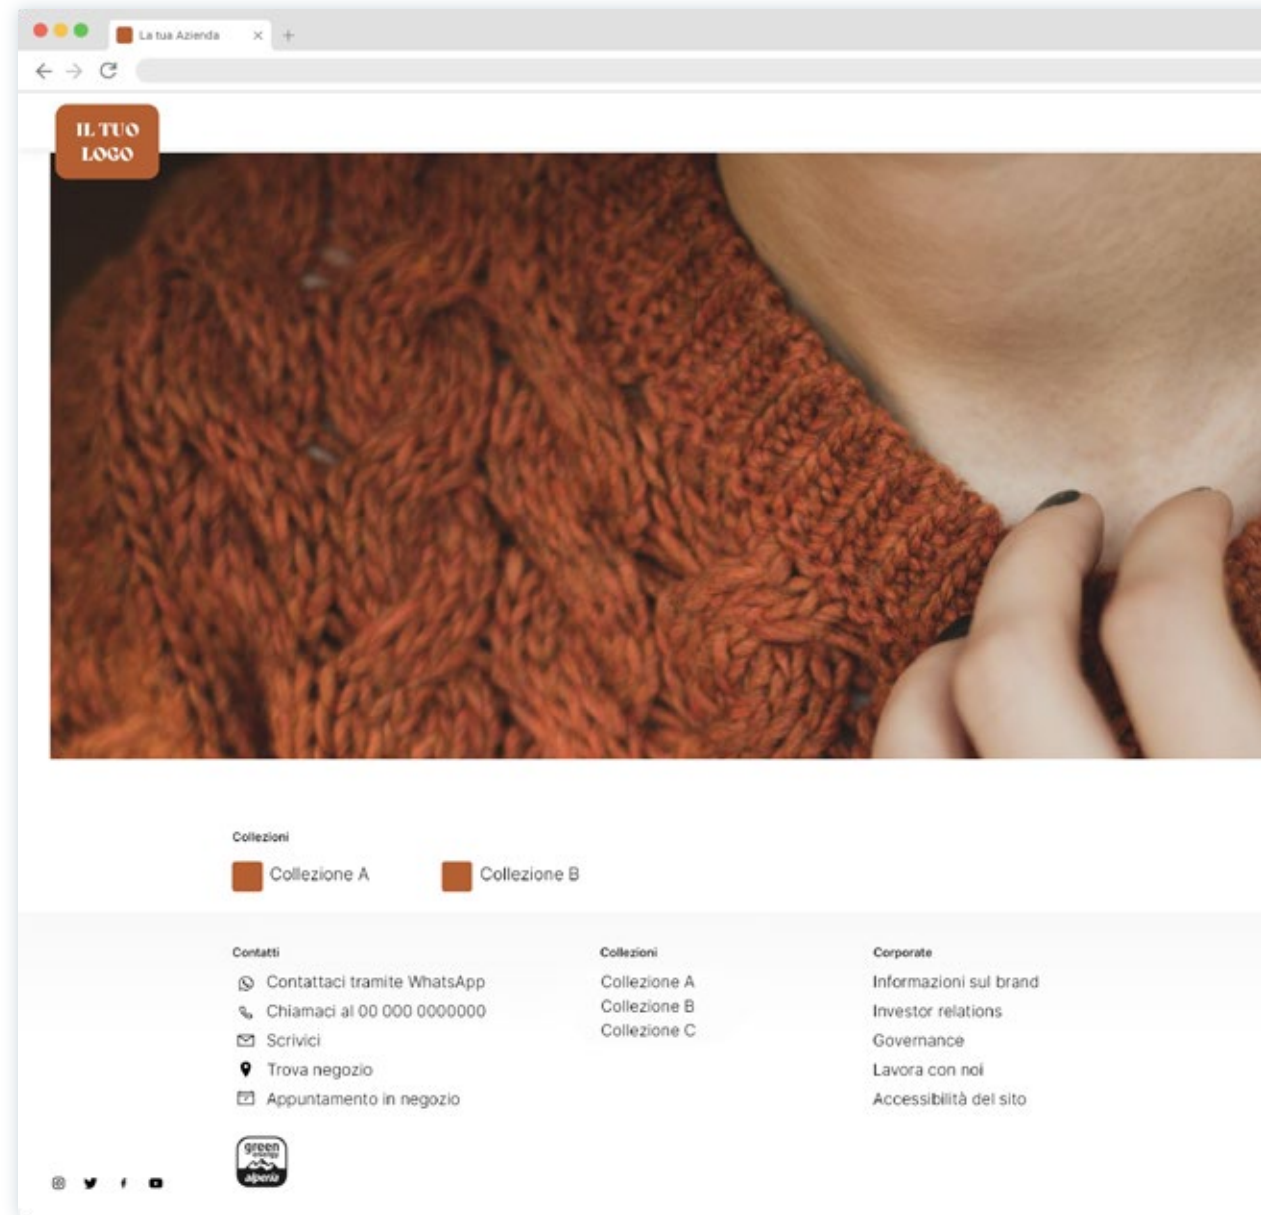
La tua Azienda

IL TUO LOGO

Collezioni

Collezione A

Collezione B

Contatti

Contattaci tramite WhatsApp

Chiamaci al 00 000 0000000

Scrivici

Trova negozio

Appuntamento in negozio

Collezioni

Collezione A

Collezione B

Collezione C

Corporate

Informazioni sul brand

Investor relations

Governance

Lavora con noi

Accessibilità del sito

green energy alperia